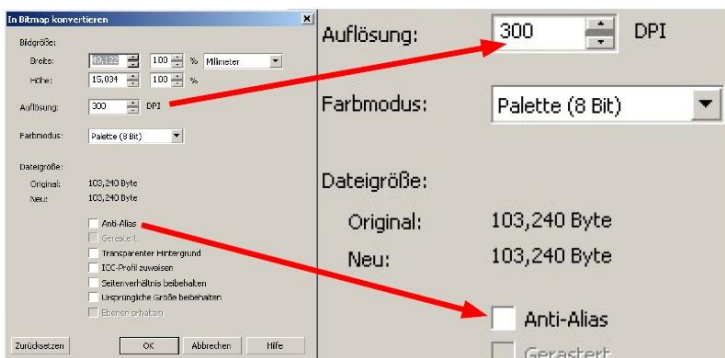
In Bitmap konvertieren

Bildgröße:

Breite: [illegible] 100 % Millimeter

Höhe: 15,034 100 %

Auflösung: 300 DPI

Farbmodus: Palette (8 Bit)

Dateigröße:

Original: 103,240 Byte

Neu: 103,240 Byte

Anti-Alias

Gerastert

Transparenter Hintergrund

ICC-Profil zuweisen

Seitenverhältnis beibehalten

Ursprüngliche Größe beibehalten

Ebenen erhalten

Zurücksetzen OK Abbrechen Hilfe

Auflösung: 300 DPI

Farbmodus: Palette (8 Bit)

Dateigröße:

Original: 103,240 Byte

Neu: 103,240 Byte

Anti-Alias

Gerastert